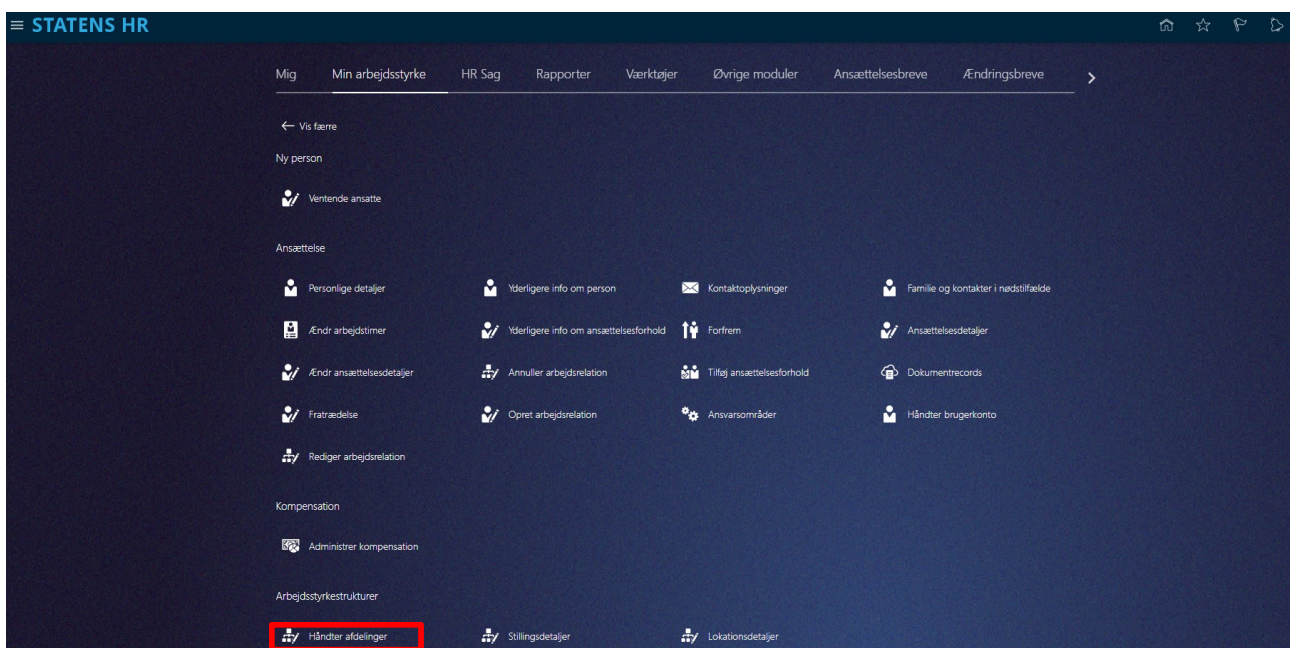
≡ STATENS HR

Mig | Min arbejdsstyrke | HR Sag | Rapporter | Værktøjer | Øvrige moduler | Ansættelsesbreve | Ændringsbreve | >

← Vis færre

Ny person

Ventende ansatte

Ansættelse

Personlige detaljer
Yderligere info om person
Kontaktoplysninger
Familie og kontakter i nødstilfælde
Ændr arbejdstimer
Yderligere info om ansættelsesforhold
Forfrem
Ansættelsesdetaljer
Ændr ansættelsesdetaljer
Annuller arbejdsrelation
Tilføj ansættelsesforhold
Dokumentrecords
Fratrædelse
Opret arbejdsrelation
Ansvarsområder
Håndter brugerkonto
Rediger arbejdsrelation

Kompensation

Administrer kompensation

Arbejdsstyrkestrukturer

Håndter afdelinger
Stillingsdetaljer
Lokationsdetaljer